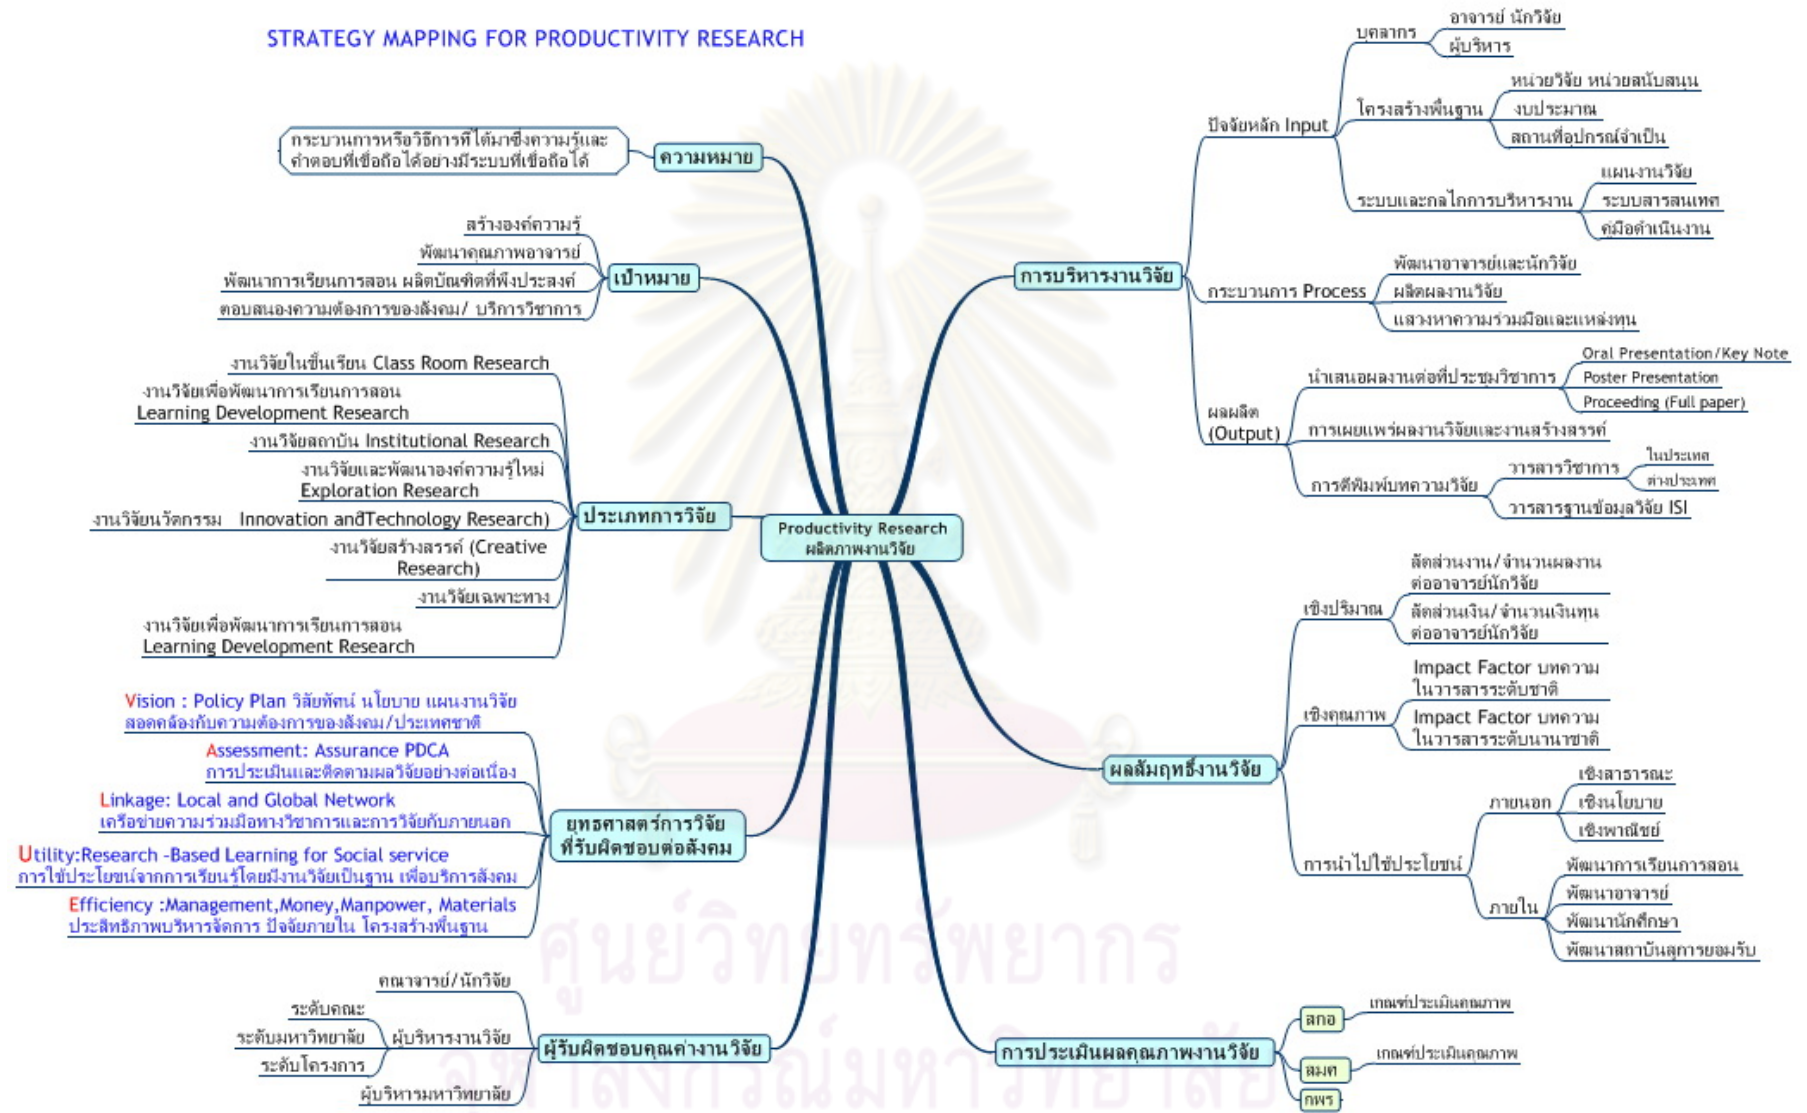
STRATEGY MAPPING FOR PRODUCTIVITY RESEARCH

Productivity Research
ผลิตภาพงานวิจัย

ความหมาย
กระบวนการหรือวิธีการที่ได้มาซึ่งความรู้และคำตอบที่เชื่อถือได้อย่างมีระบบที่เชื่อถือได้

เป้าหมาย
สร้างองค์ความรู้
พัฒนาคุณภาพอาจารย์
พัฒนาการเรียนการสอน ผลิตบัณฑิตที่พึงประสงค์
ตอบสนองความต้องการของสังคม/ บริการวิชาการ

ประเภทการวิจัย
งานวิจัยในชั้นเรียน Class Room Research
งานวิจัยเพื่อพัฒนาการเรียนการสอน Learning Development Research
งานวิจัยสถาบัน Institutional Research
งานวิจัยและพัฒนาองค์ความรู้ใหม่ Exploration Research
งานวิจัยนวัตกรรม Innovation andTechnology Research)
งานวิจัยสร้างสรรค์ (Creative Research)
งานวิจัยเฉพาะทาง
งานวิจัยเพื่อพัฒนาการเรียนการสอน Learning Development Research

ยุทธศาสตร์การวิจัยที่รับผิดชอบต่อสังคม
Vision : Policy Plan วิสัยทัศน์ นโยบาย แผนงานวิจัย สอดคล้องกับความต้องการของสังคม/ประเทศชาติ
Assessment: Assurance PDCA การประเมินและติดตามผลวิจัยอย่างต่อเนื่อง
Linkage: Local and Global Network เครือข่ายความร่วมมือทางวิชาการและการวิจัยกับภายนอก
Utility:Research -Based Learning for Social service การใช้ประโยชน์จากการเรียนรู้โดยมีงานวิจัยเป็นฐาน เพื่อบริการสังคม
Efficiency :Management,Money,Manpower, Materials ประสิทธิภาพบริหารจัดการ ปัจจัยภายใน โครงสร้างพื้นฐาน

ผู้รับผิดชอบคุณค่างานวิจัย
คณาจารย์/นักวิจัย
ผู้บริหารงานวิจัย
ระดับคณะ
ระดับมหาวิทยาลัย
ระดับโครงการ
ผู้บริหารมหาวิทยาลัย

การบริหารงานวิจัย
ปัจจัยหลัก Input
บุคลากร
อาจารย์ นักวิจัย
ผู้บริหาร
โครงสร้างพื้นฐาน
หน่วยวิจัย หน่วยสนับสนุน
งบประมาณ
สถานที่อุปกรณ์จำเป็น
ระบบและกลไกการบริหารงาน
แผนงานวิจัย
ระบบสารสนเทศ
คู่มือดำเนินงาน
กระบวนการ Process
พัฒนาอาจารย์และนักวิจัย
ผลิตผลงานวิจัย
แสวงหาความร่วมมือและแหล่งทุน
ผลผลิต (Output)
นำเสนอผลงานต่อที่ประชุมวิชาการ
Oral Presentation/Key Note
Poster Presentation
Proceeding (Full paper)
การเผยแพร่ผลงานวิจัยและงานสร้างสรรค์
การตีพิมพ์บทความวิจัย
วารสารวิชาการ
ในประเทศ
ต่างประเทศ
วารสารฐานข้อมูลวิจัย ISI

ผลสัมฤทธิ์งานวิจัย
เชิงปริมาณ
สัดส่วนงาน/จำนวนผลงานต่ออาจารย์นักวิจัย
สัดส่วนเงิน/จำนวนเงินทุนต่ออาจารย์นักวิจัย
เชิงคุณภาพ
Impact Factor บทความในวารสารระดับชาติ
Impact Factor บทความในวารสารระดับนานาชาติ
การนำไปใช้ประโยชน์
ภายนอก
เชิงสาธารณะ
เชิงนโยบาย
เชิงพาณิชย์
ภายใน
พัฒนาการเรียนการสอน
พัฒนาอาจารย์
พัฒนานักศึกษา
พัฒนาสถาบันสู่การยอมรับ

การประเมินผลคุณภาพงานวิจัย
สกอ
เกณฑ์ประเมินคุณภาพ
สมศ
เกณฑ์ประเมินคุณภาพ
กพร

ศูนย์วิทยทรัพยากร
จุฬาลงกรณ์มหาวิทยาลัย